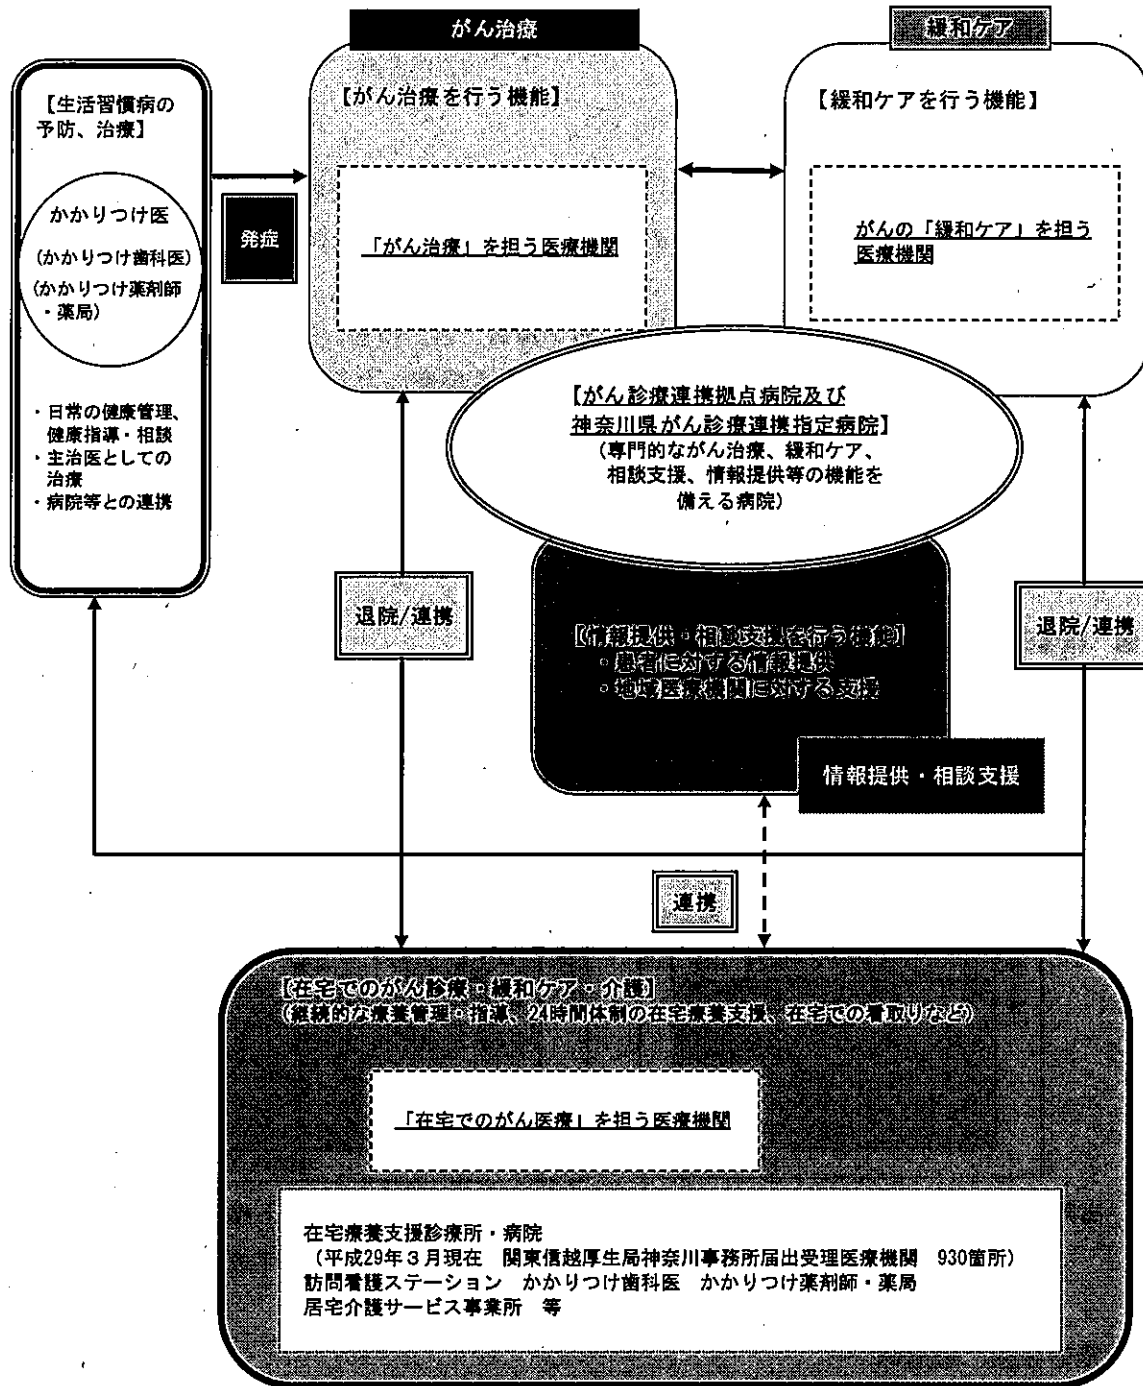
がん治療

緩和ケア

【生活習慣病の予防、治療】

かかりつけ医
（かかりつけ歯科医）
（かかりつけ薬剤師・薬局）

・日常の健康管理、健康指導・相談
・主治医としての治療
・病院等との連携

発症

【がん治療を行う機能】

「がん治療」を担う医療機関

【緩和ケアを行う機能】

がんの「緩和ケア」を担う医療機関

【がん診療連携拠点病院及び神奈川県がん診療連携指定病院】
（専門的ながん治療、緩和ケア、相談支援、情報提供等の機能を備える病院）

退院/連携

【情報提供・相談支援を行う機能】
・患者に対する情報提供
・地域医療機関に対する支援

情報提供・相談支援

退院/連携

連携

【在宅でのがん診療・緩和ケア・介護】
（継続的な療養管理・指導、24時間体制の在宅療養支援、在宅での看取りなど）

「在宅でのがん医療」を担う医療機関

在宅療養支援診療所・病院
（平成29年３月現在　関東信越厚生局神奈川事務所届出受理医療機関　930箇所）
訪問看護ステーション　かかりつけ歯科医　かかりつけ薬剤師・薬局
居宅介護サービス事業所　等